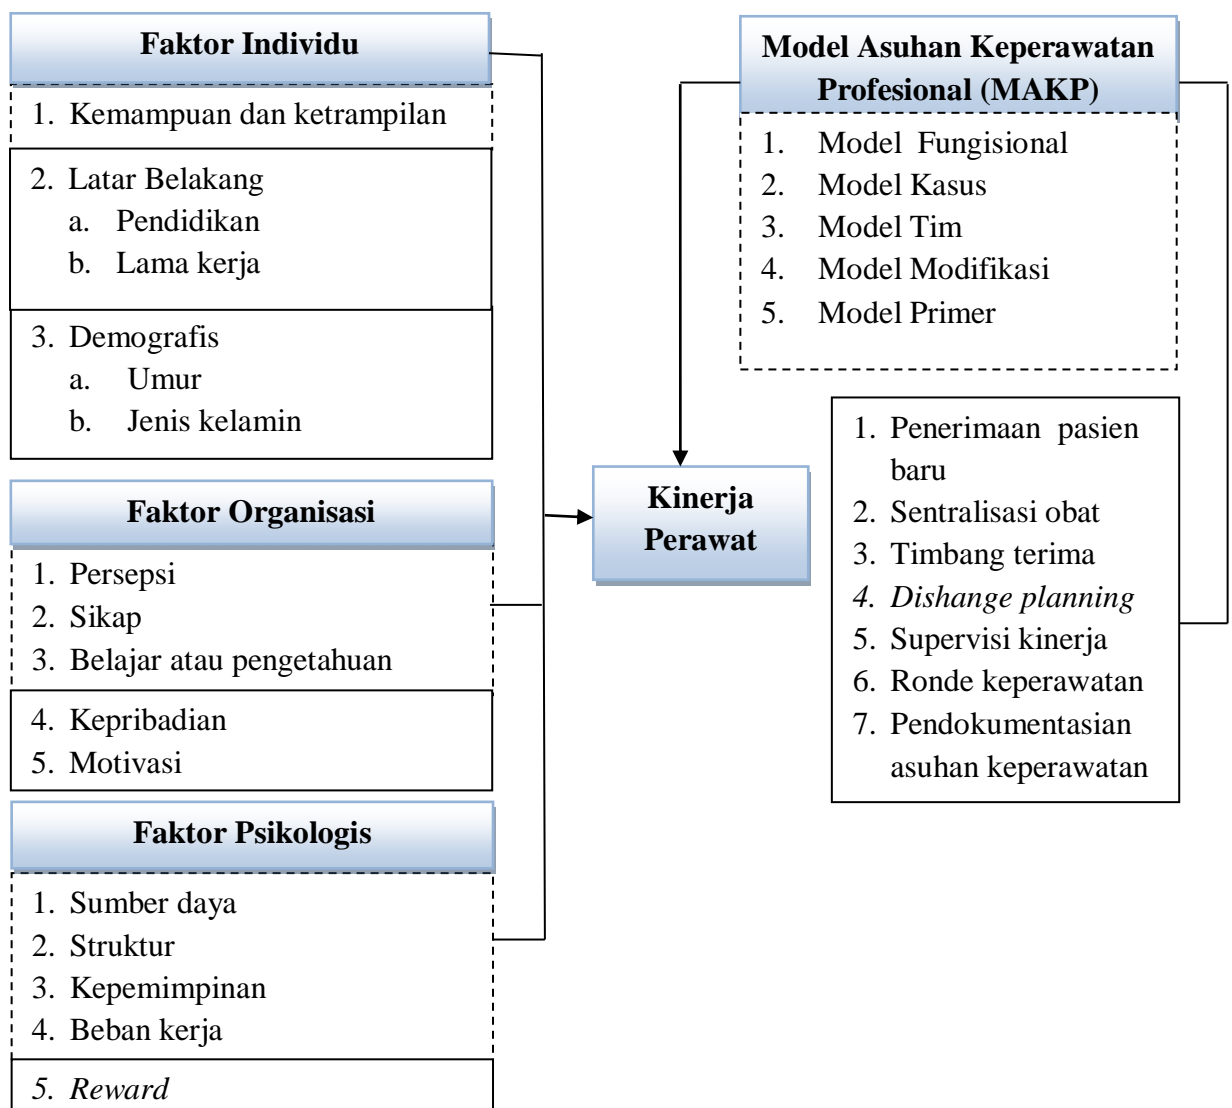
Faktor Individu

1. Kemampuan dan ketrampilan

2. Latar Belakang
a. Pendidikan
b. Lama kerja

3. Demografis
a. Umur
b. Jenis kelamin

Faktor Organisasi

1. Persepsi
2. Sikap
3. Belajar atau pengetahuan

4. Kepribadian
5. Motivasi

Faktor Psikologis

1. Sumber daya
2. Struktur
3. Kepemimpinan
4. Beban kerja

5. *Reward*

Kinerja Perawat

Model Asuhan Keperawatan Profesional (MAKP)

1. Model Fungisional
2. Model Kasus
3. Model Tim
4. Model Modifikasi
5. Model Primer

1. Penerimaan pasien baru
2. Sentralisasi obat
3. Timbang terima
4. *Dishange planning*
5. Supervisi kinerja
6. Ronde keperawatan
7. Pendokumentasian asuhan keperawatan